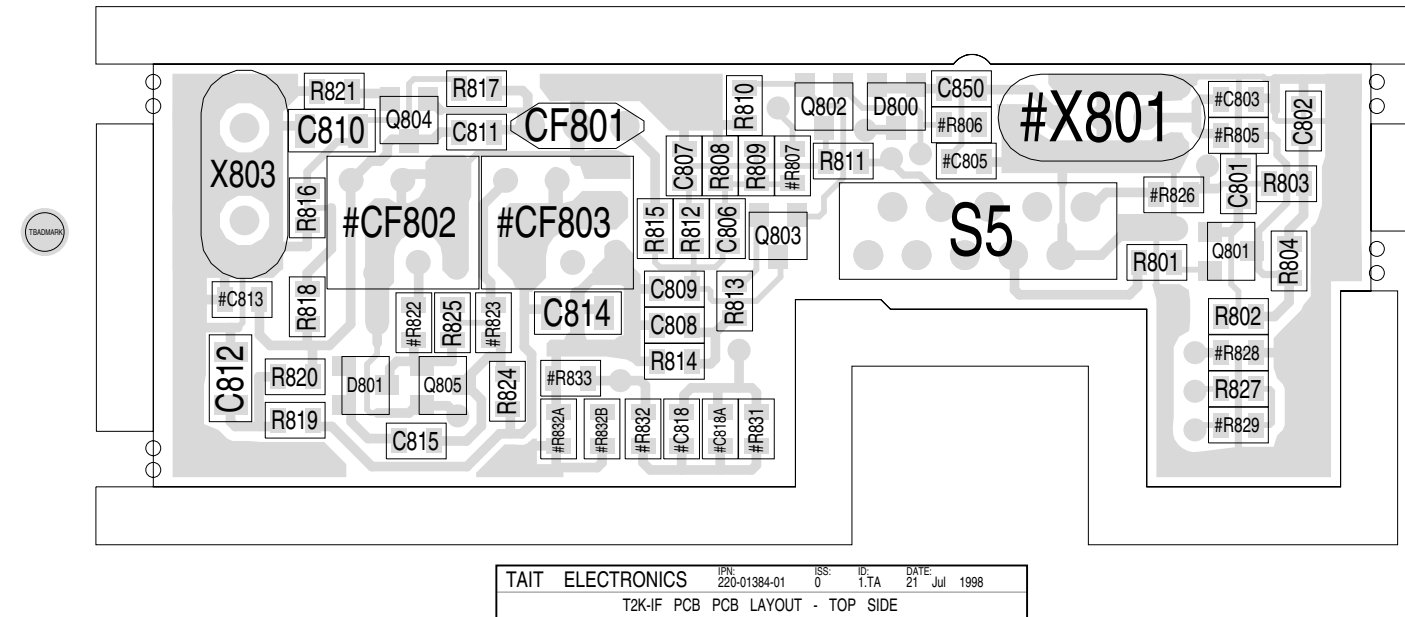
R821
R817
C810
Q804
C811
CF801
R810
Q802
D800
C850
#X801
#C803
C802
#R806
#R805
X803
C807
R808
R809
#R807
R811
#C805
C801
R803
#R826
R816
#CF802
#CF803
R815
R812
C806
Q803
S5
TBADMARK
Q801
R804
R801
C809
#C813
R818
#R822
R825
#R823
C814
R813
C808
R802
#R828
C812
R814
R820
D801
Q805
R824
#R833
R827
#R832A
#R832B
R832
#C818
#C818A
#R831
#R829
R819
C815

| TAIT ELECTRONICS | IPN: 220-01384-01 | ISS: 0 | ID: 1.TA | DATE: 21 Jul 1998 |
|---|---|---|---|---|
| T2K-IF PCB PCB LAYOUT - TOP SIDE | | | | |